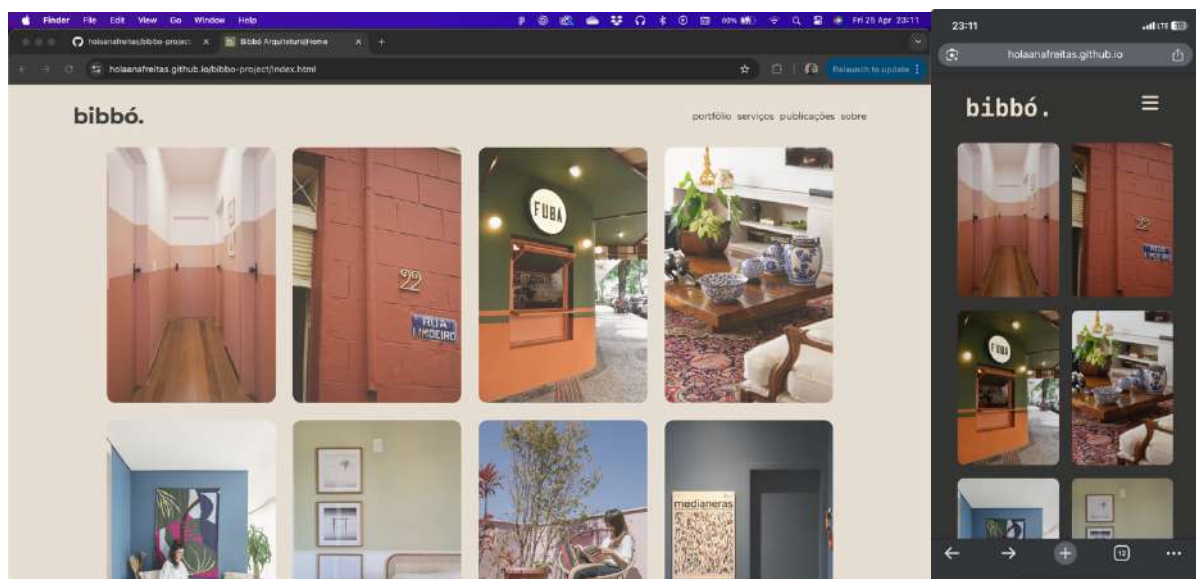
Finder File Edit View Go Window Help

Fri 25 Apr 23:11

holaanafreitas/bibbo-project

Bibbó Arquitetura|Home

holaanafreitas.github.io/bibbo-project/index.html

Relaunch to update

bibbó.

portfólio serviços publicações sobre

22

RUA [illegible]

FUBA

medianeras

23:11

holaanafreitas.github.io

bibbó.

22

FUBA

12